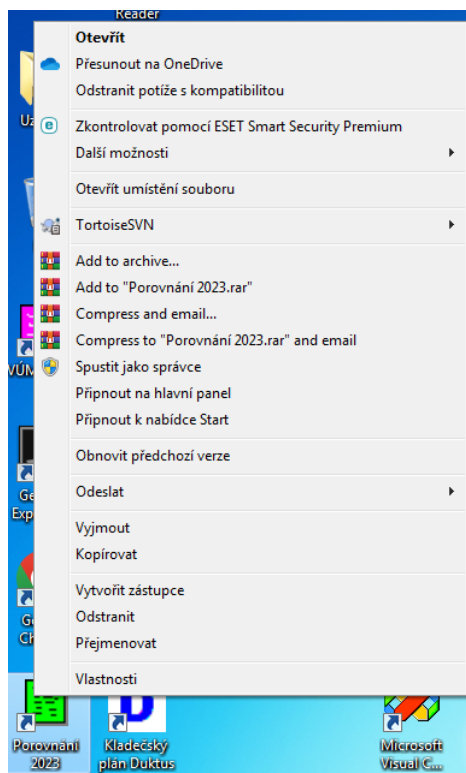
Reader

Otevřít
Přesunout na OneDrive
Odstranit potíže s kompatibilitou

Zkontrolovat pomocí ESET Smart Security Premium
Další možnosti

Otevřít umístění souboru

TortoiseSVN

Add to archive...
Add to "Porovnání 2023.rar"
Compress and email...
Compress to "Porovnání 2023.rar" and email
Spustit jako správce
Připnout na hlavní panel
Připnout k nabídce Start

Obnovit předchozí verze

Odeslat

Vyjmout
Kopírovat

Vytvořit zástupce
Odstranit
Přejmenovat

Vlastnosti

Uz

VÚM

Ge Exp

Go Ch

Porovnání 2023

Kladečský plán Duktus

Microsoft Visual C...